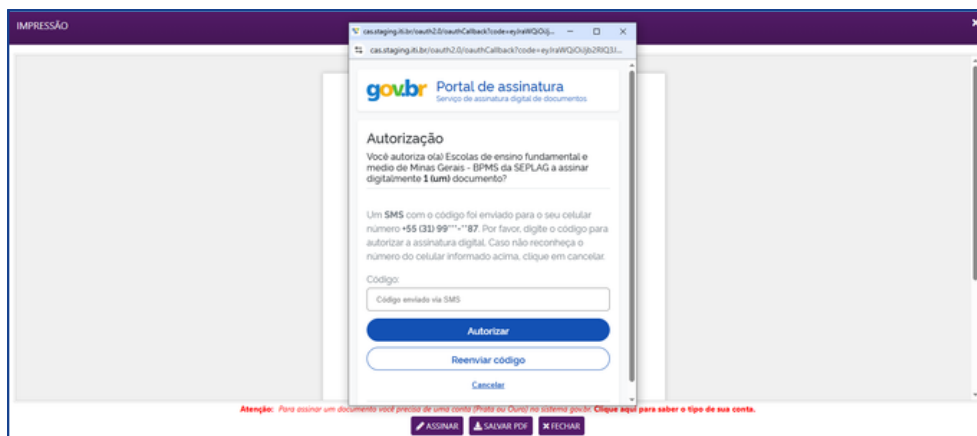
IMPRESSÃO

cas.staging.iti.br/oauth2.0/oauthCallback?code=eyJraWQiOiJ...

cas.staging.iti.br/oauth2.0/oauthCallback?code=eyJraWQiOiJjb2RlQ3J...

gov.br Portal de assinatura
Serviço de assinatura digital de documentos

Autorização

Você autoriza o(a) Escolas de ensino fundamental e medio de Minas Gerais - BPMS da SEPLAG a assinar digitalmente **1 (um)** documento?

Um **SMS** com o código foi enviado para o seu celular número **+55 (31) 99\*\*\*-\*\*87**. Por favor, digite o código para autorizar a assinatura digital. Caso não reconheça o número do celular informado acima, clique em cancelar.

Código:

Código enviado via SMS

Autorizar

Reenviar código

Cancelar

Atenção: Para assinar um documento você precisa de uma conta (Prata ou Ouro) no sistema gov.br. Clique aqui para saber o tipo de sua conta.

ASSINAR SALVAR PDF FECHAR